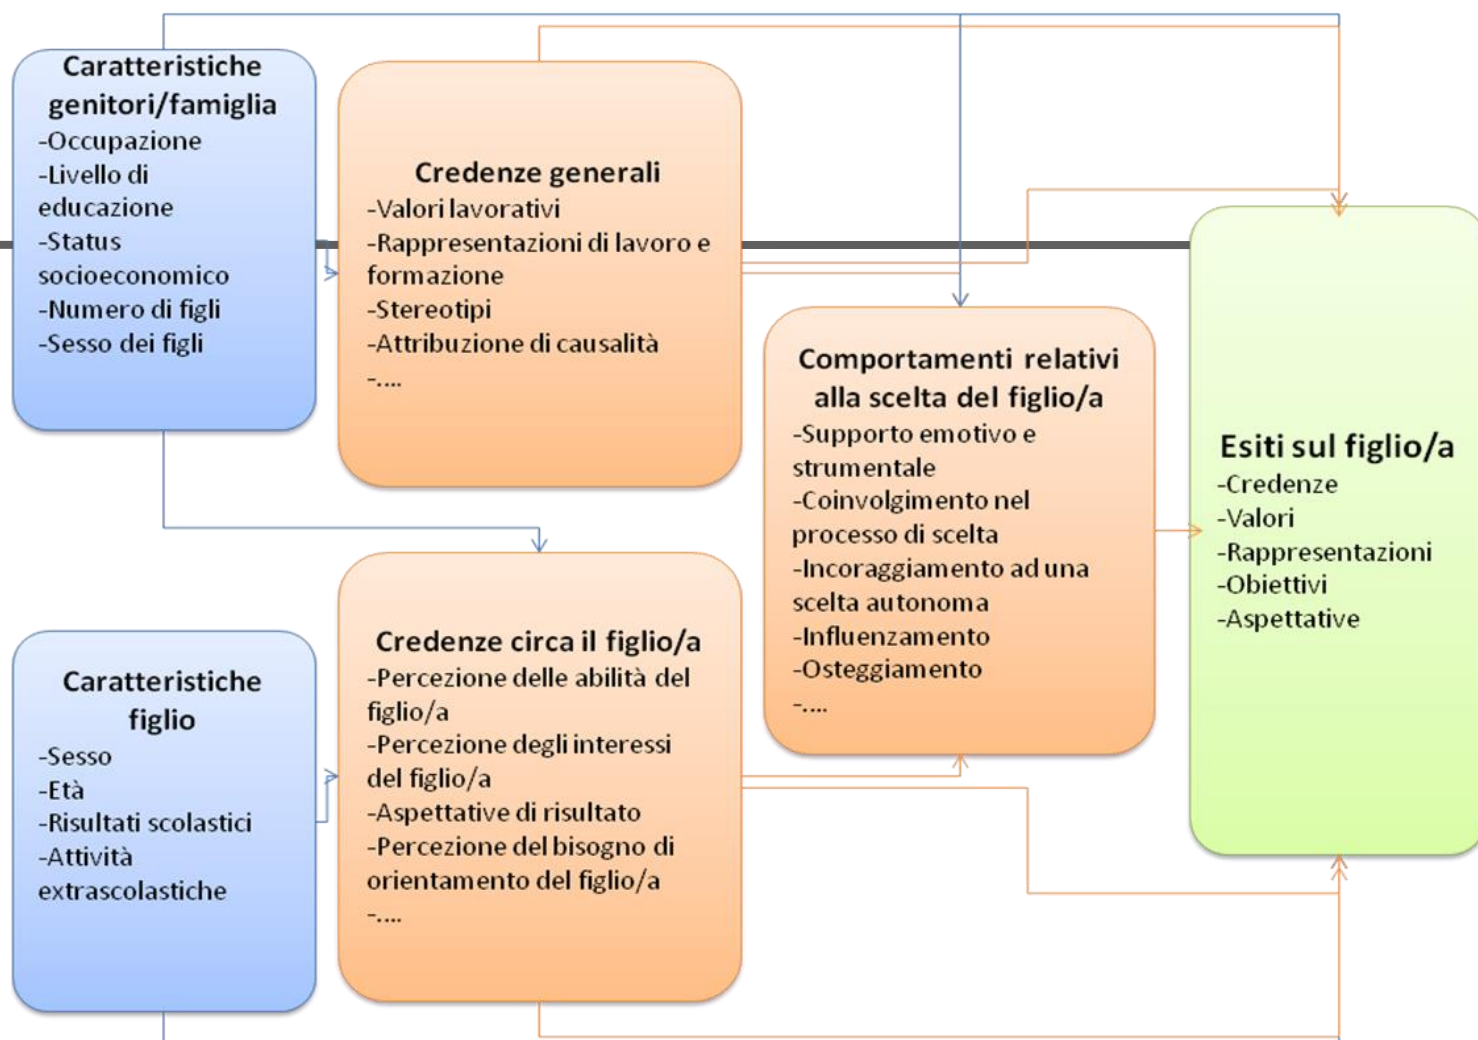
Caratteristiche genitori/famiglia
-Occupazione
-Livello di educazione
-Status socioeconomico
-Numero di figli
-Sesso dei figli

Credenze generali
-Valori lavorativi
-Rappresentazioni di lavoro e formazione
-Stereotipi
-Attribuzione di causalità
-....

Comportamenti relativi alla scelta del figlio/a
-Supporto emotivo e strumentale
-Coinvolgimento nel processo di scelta
-Incoraggiamento ad una scelta autonoma
-Influenzamento
-Osteggiamento
-....

Esiti sul figlio/a
-Credenze
-Valori
-Rappresentazioni
-Obiettivi
-Aspettative

Caratteristiche figlio
-Sesso
-Età
-Risultati scolastici
-Attività extrascolastiche

Credenze circa il figlio/a
-Percezione delle abilità del figlio/a
-Percezione degli interessi del figlio/a
-Aspettative di risultato
-Percezione del bisogno di orientamento del figlio/a
-....